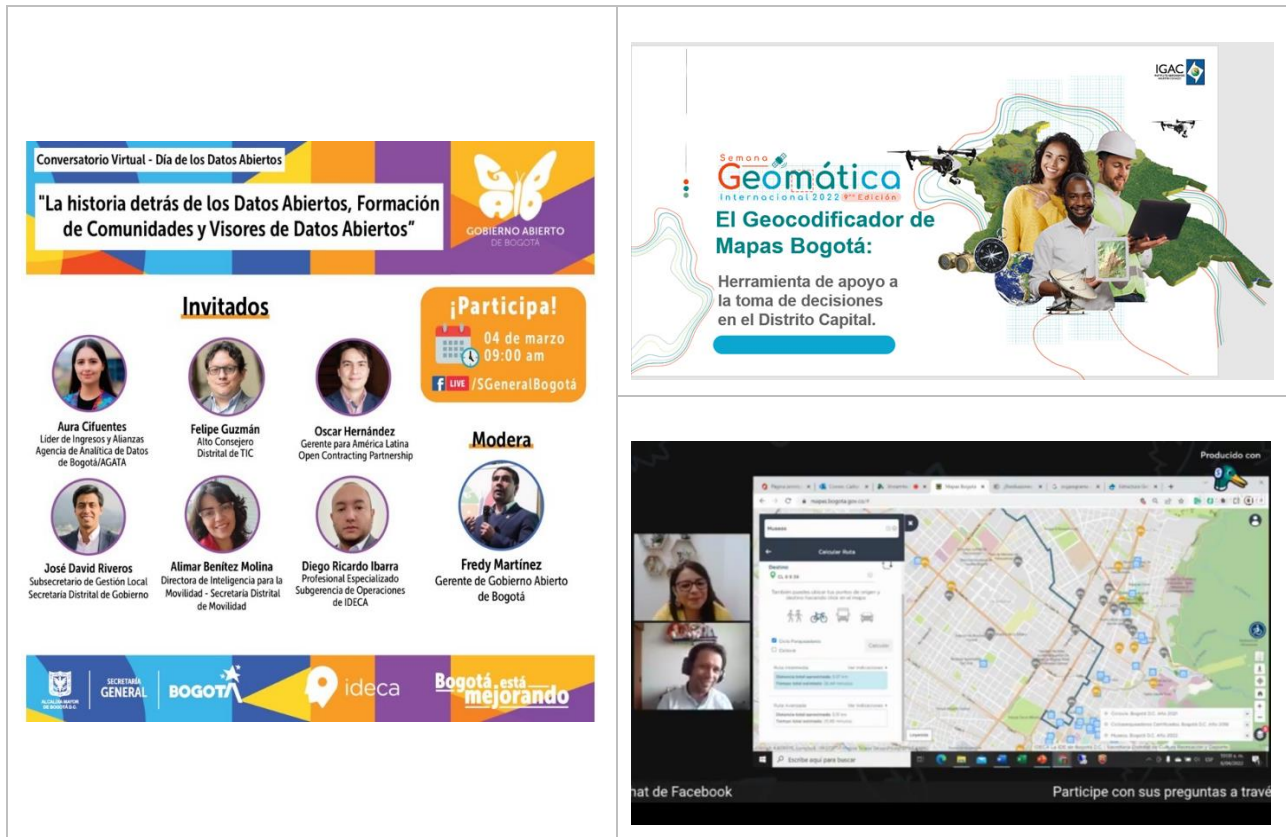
Conversatorio Virtual - Día de los Datos Abiertos

"La historia detrás de los Datos Abiertos, Formación de Comunidades y Visores de Datos Abiertos"

GOBIERNO ABIERTO DE BOGOTÁ

Invitados

¡Participa!

04 de marzo 09:00 am

LIVE /SGeneralBogotá

Aura Cifuentes
Líder de Ingresos y Alianzas Agencia de Analítica de Datos de Bogotá/AGATA

Felipe Guzmán
Alto Consejero Distrital de TIC

Oscar Hernández
Gerente para América Latina Open Contracting Partnership

Modera

José David Riveros
Subsecretario de Gestión Local Secretaría Distrital de Gobierno

Alimar Benítez Molina
Directora de Inteligencia para la Movilidad - Secretaría Distrital de Movilidad

Diego Ricardo Ibarra
Profesional Especializado Subgerencia de Operaciones de IDECA

Fredy Martínez
Gerente de Gobierno Abierto de Bogotá

ALCALDÍA MAYOR DE BOGOTÁ D.C.
SECRETARÍA GENERAL
BOGOTÁ
ideca
Bogotá está mejorando

IGAC

Semana Geomática Internacional 2022 9na Edición

El Geocodificador de Mapas Bogotá:

Herramienta de apoyo a la toma de decisiones en el Distrito Capital.

Producido con

Mapas Bogotá

mapas.bogota.gov.co

Calcular Ruta

Calcular

Escribe aquí para buscar

nat de Facebook

Participe con sus preguntas a travé